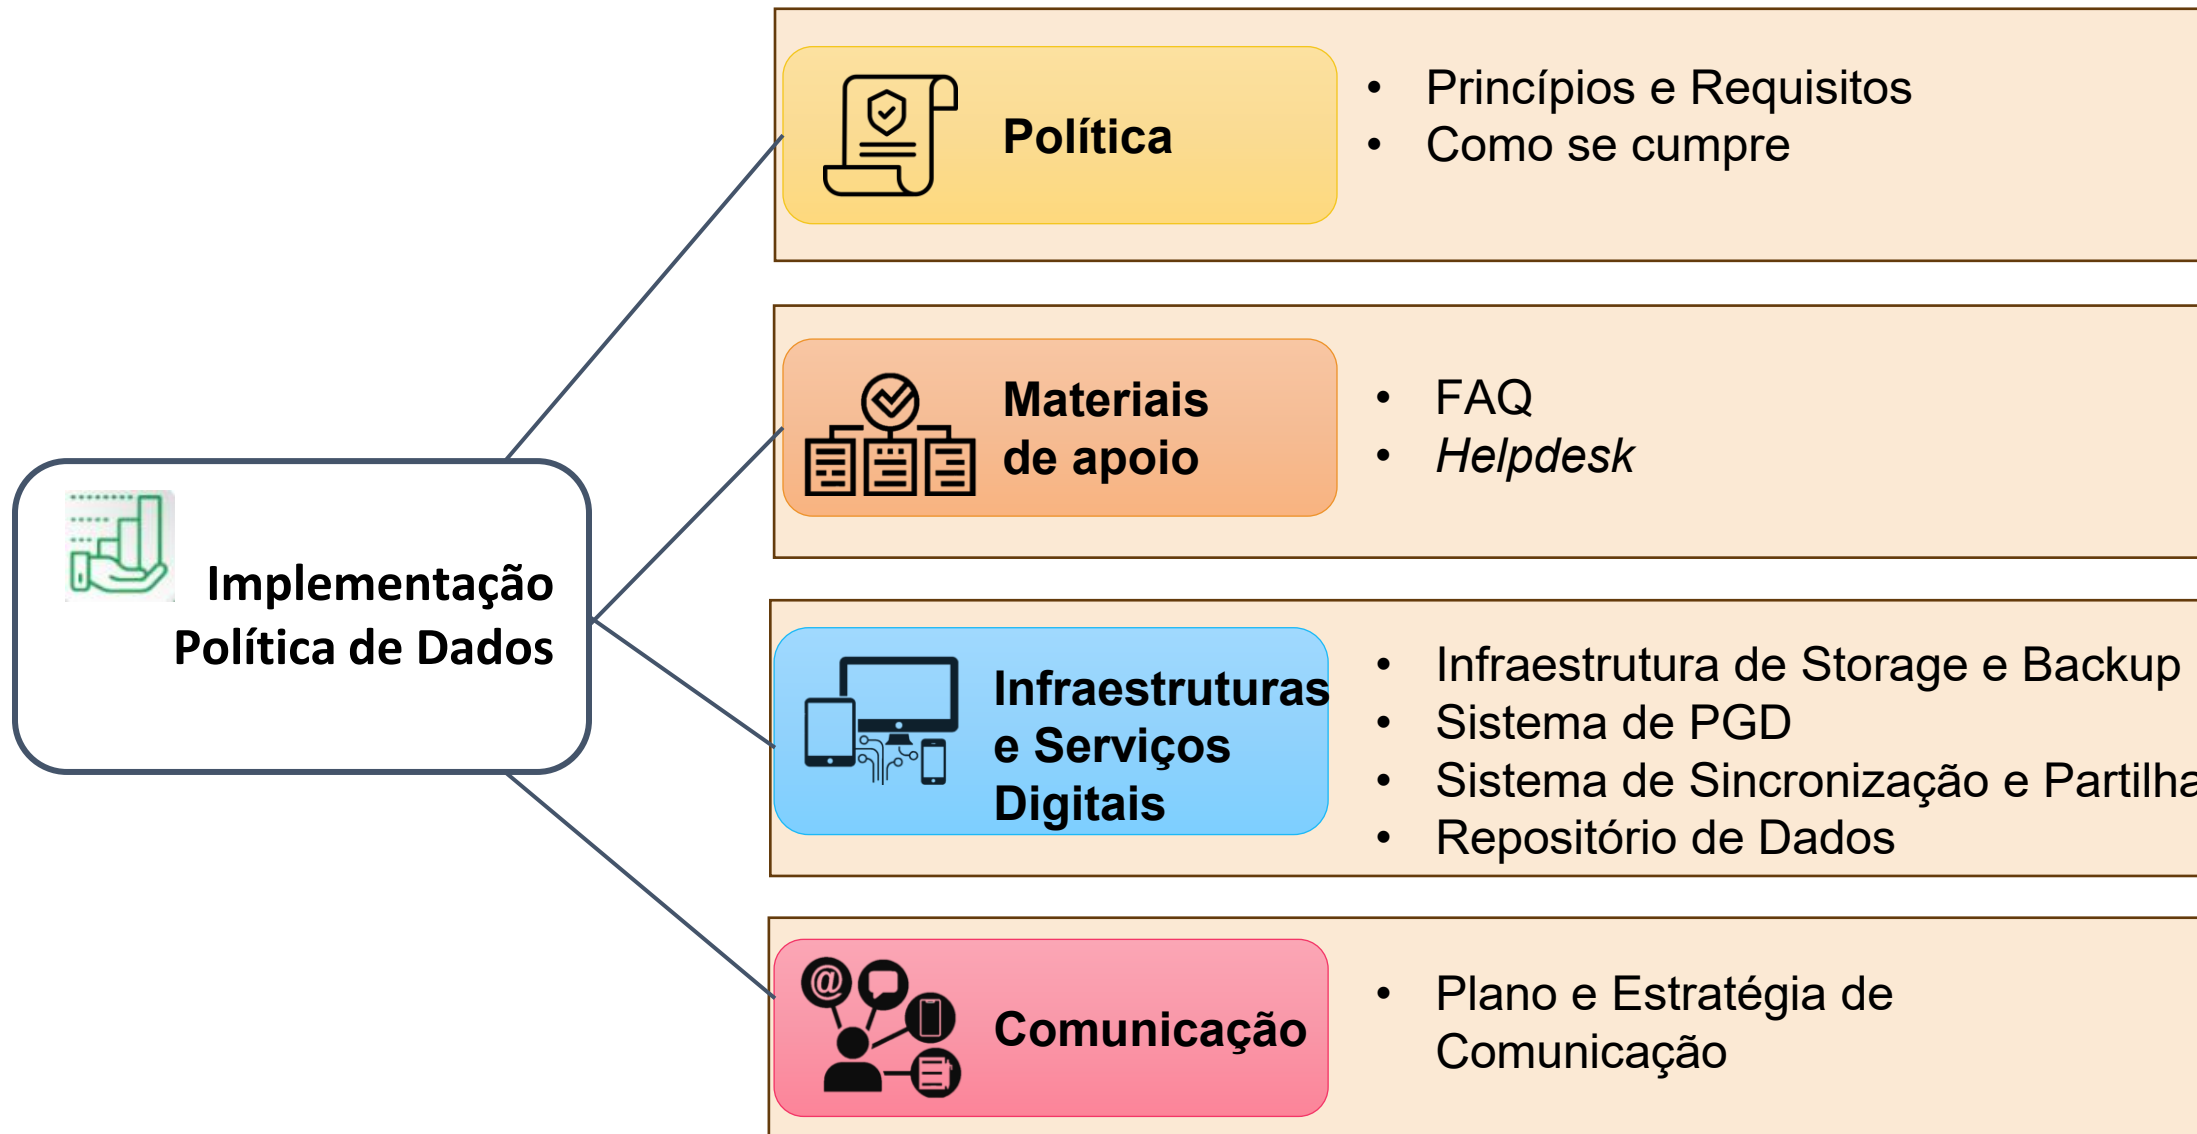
Implementação Política de Dados

Política

- Princípios e Requisitos
- Como se cumpre

Materiais de apoio

- FAQ
- Helpdesk

Infraestruturas e Serviços Digitais

- Infraestrutura de Storage e Backup
- Sistema de PGD
- Sistema de Sincronização e Partilha
- Repositório de Dados

Comunicação

- Plano e Estratégia de Comunicação